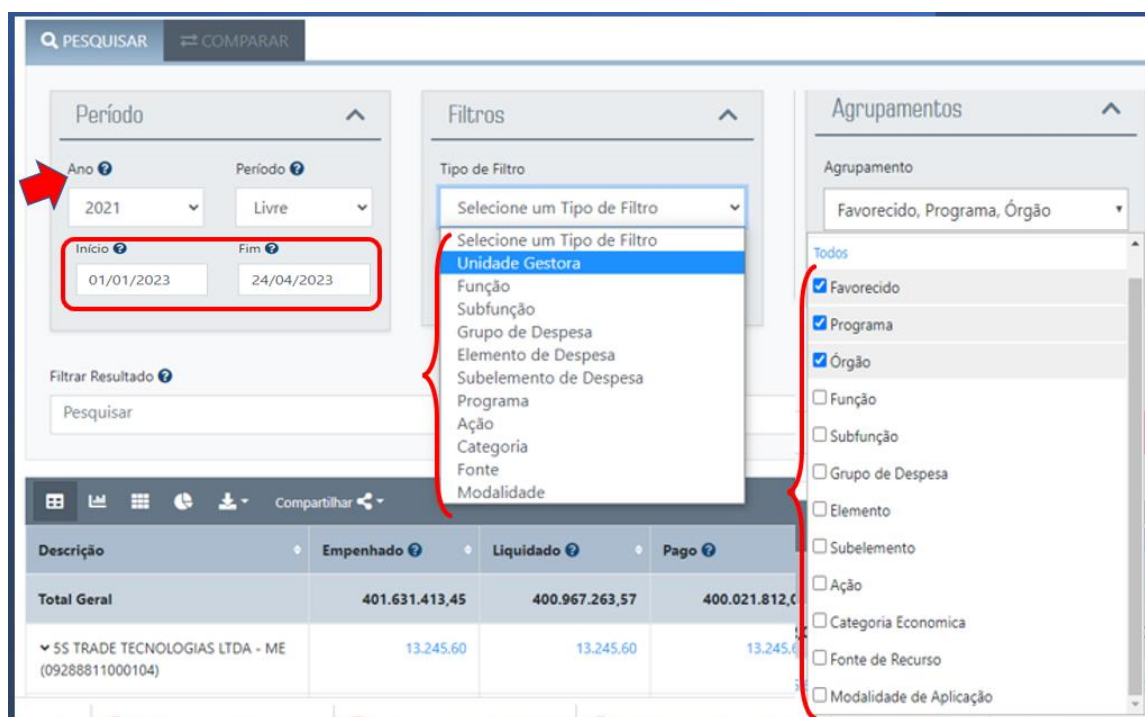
PESQUISAR COMPARAR

Período

Ano
2021

Período
Livre

Início
01/01/2023

Fim
24/04/2023

Filtros

Tipo de Filtro
Selecione um Tipo de Filtro

Selecione um Tipo de Filtro
Unidade Gestora
Função
Subfunção
Grupo de Despesa
Elemento de Despesa
Subelemento de Despesa
Programa
Ação
Categoria
Fonte
Modalidade

Agrupamentos

Agrupamento
Favorecido, Programa, Órgão

Todos
Favorecido
Programa
Órgão
Função
Subfunção
Grupo de Despesa
Elemento
Subelemento
Ação
Categoria Economica
Fonte de Recurso
Modalidade de Aplicação

Filtrar Resultado
Pesquisar

Compartilhar

| Descrição | Empenhado | Liquidado | Pago |
|---|---|---|---|
| Total Geral | 401.631.413,45 | 400.967.263,57 | 400.021.812,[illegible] |
| 5S TRADE TECNOLOGIAS LTDA - ME (09288811000104) | 13.245,60 | 13.245,60 | 13.245,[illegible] |